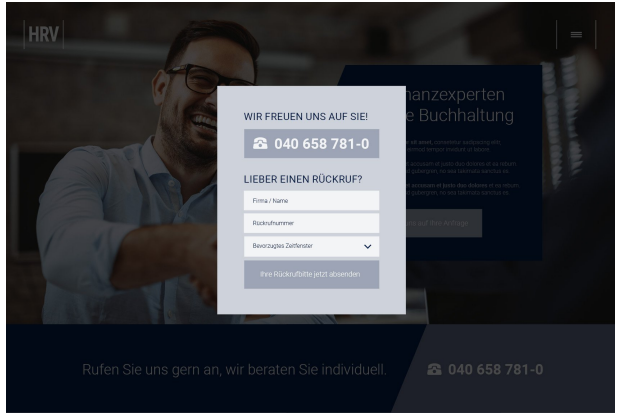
HRV

anzexperten
e Buchhaltung

WIR FREUEN UNS AUF SIE!

☎ 040 658 781-0

LIEBER EINEN RÜCKRUF?

Firma / Name

Rückrufnummer

Bevorzugtes Zeitfenster

Ihre Rückrufbitte jetzt absenden

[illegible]

Rufen Sie uns gern an, wir beraten Sie individuell.

☎ 040 658 781-0